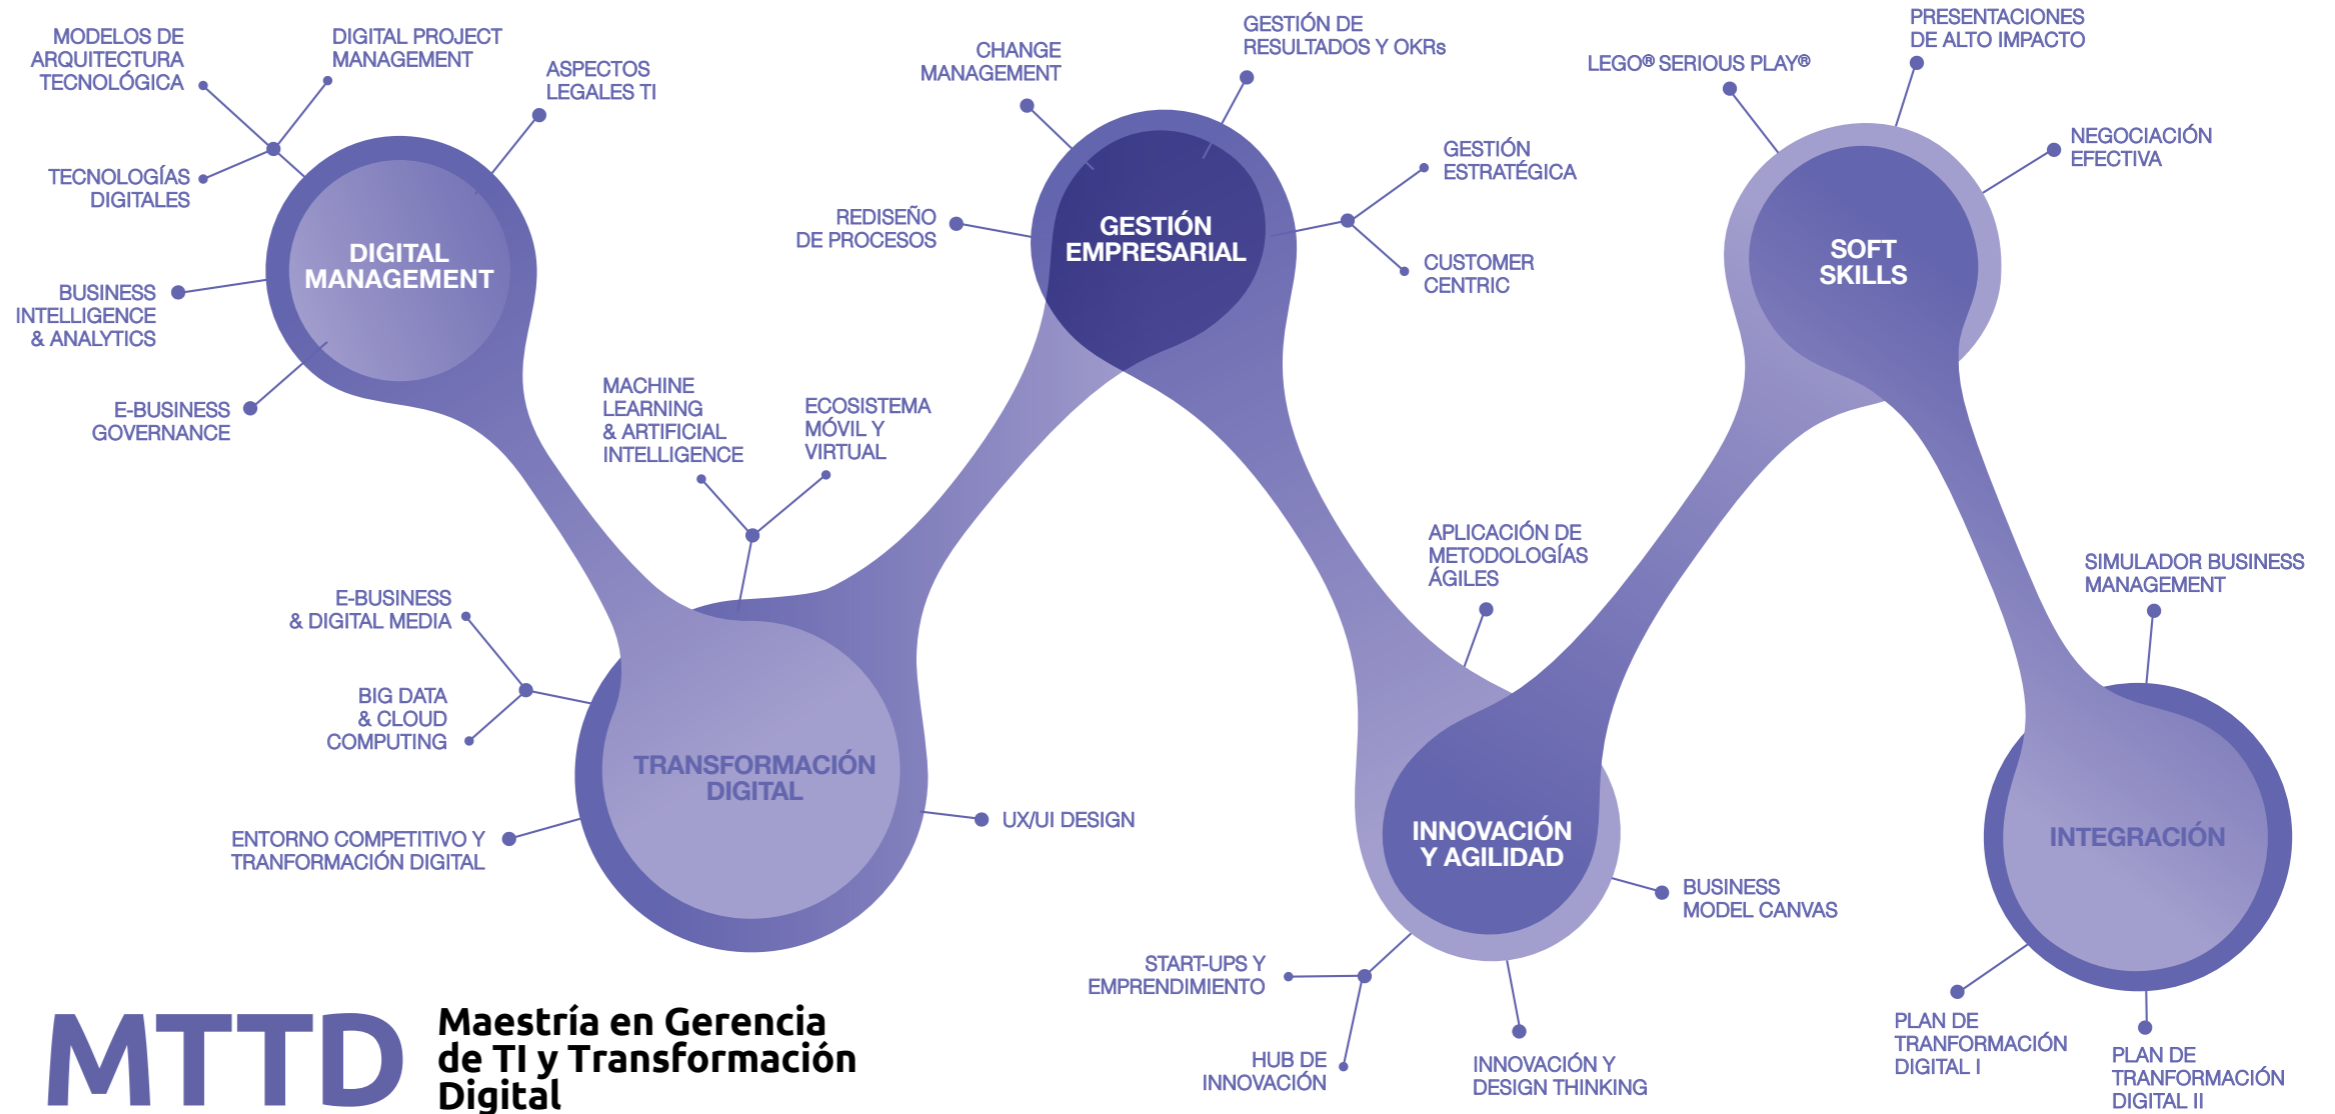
MODELOS DE ARQUITECTURA TECNOLÓGICA

DIGITAL PROJECT MANAGEMENT

ASPECTOS LEGALES TI

TECNOLOGÍAS DIGITALES

DIGITAL MANAGEMENT

BUSINESS INTELLIGENCE & ANALYTICS

E-BUSINESS GOVERNANCE

CHANGE MANAGEMENT

GESTIÓN DE RESULTADOS Y OKRs

REDISEÑO DE PROCESOS

GESTIÓN EMPRESARIAL

GESTIÓN ESTRATÉGICA

CUSTOMER CENTRIC

LEGO® SERIOUS PLAY®

PRESENTACIONES DE ALTO IMPACTO

NEGOCIACIÓN EFECTIVA

SOFT SKILLS

MACHINE LEARNING & ARTIFICIAL INTELLIGENCE

ECOSISTEMA MÓVIL Y VIRTUAL

E-BUSINESS & DIGITAL MEDIA

BIG DATA & CLOUD COMPUTING

TRANSFORMACIÓN DIGITAL

ENTORNO COMPETITIVO Y TRANFORMACIÓN DIGITAL

UX/UI DESIGN

APLICACIÓN DE METODOLOGÍAS ÁGILES

INNOVACIÓN Y AGILIDAD

BUSINESS MODEL CANVAS

START-UPS Y EMPRENDIMIENTO

HUB DE INNOVACIÓN

INNOVACIÓN Y DESIGN THINKING

SIMULADOR BUSINESS MANAGEMENT

INTEGRACIÓN

PLAN DE TRANFORMACIÓN DIGITAL I

PLAN DE TRANFORMACIÓN DIGITAL II

MTTD Maestría en Gerencia de TI y Transformación Digital